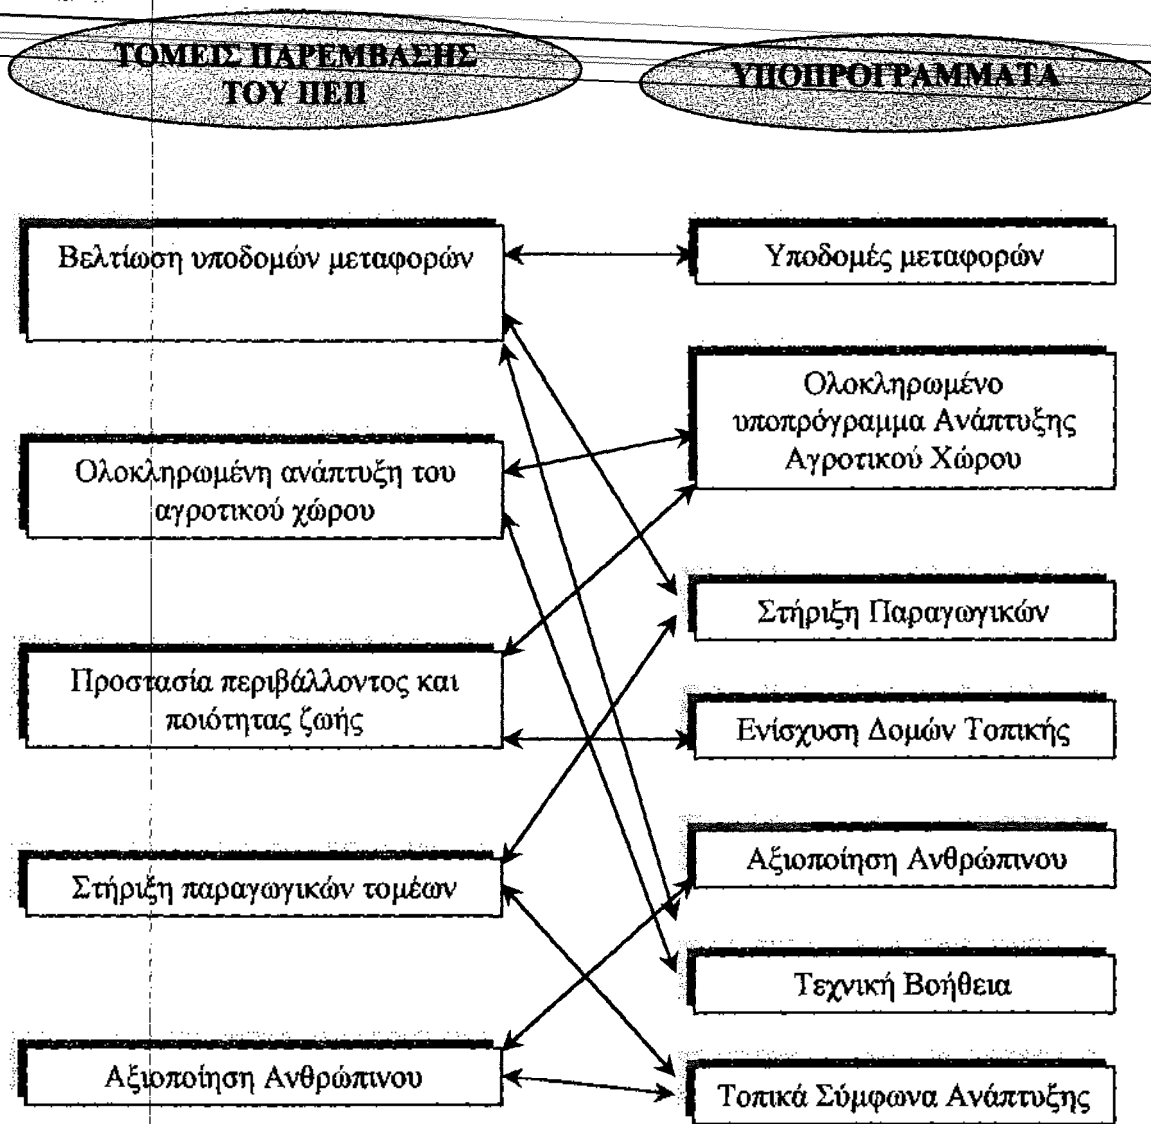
ΤΟΜΕΙΣ ΠΑΡΕΜΒΑΣΗΣ ΤΟΥ ΠΕΠ

ΥΠΟΠΡΟΓΡΑΜΜΑΤΑ

Βελτίωση υποδομών μεταφορών

Υποδομές μεταφορών

Ολοκληρωμένο υποπρόγραμμα Ανάπτυξης Αγροτικού Χώρου

Ολοκληρωμένη ανάπτυξη του αγροτικού χώρου

Στήριξη Παραγωγικών

Προστασία περιβάλλοντος και ποιότητας ζωής

Ενίσχυση Δομών Τοπικής

Αξιοποίηση Ανθρώπινου

Στήριξη παραγωγικών τομέων

Τεχνική Βοήθεια

Αξιοποίηση Ανθρώπινου

Τοπικά Σύμφωνα Ανάπτυξης